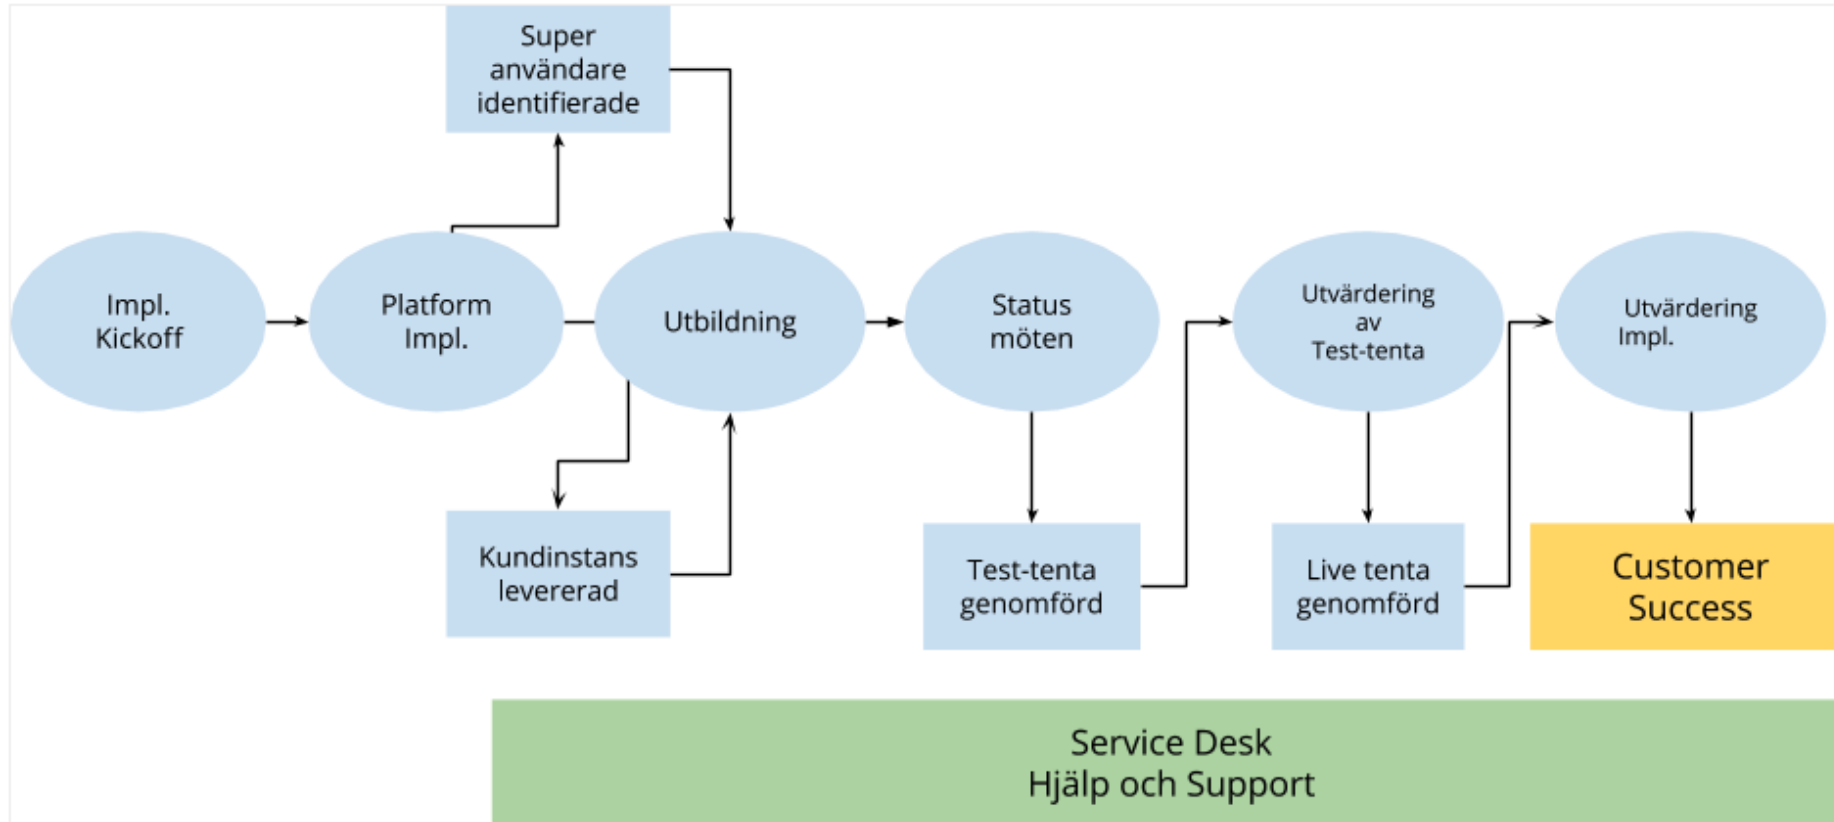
Super användare identifierade

Impl. Kickoff

Platform Impl.

Utbildning

Status möten

Utvärdering av Test-tenta

Utvärdering Impl.

Kundinstans levererad

Test-tenta genomförd

Live tenta genomförd

Customer Success

Service Desk
Hjälp och Support